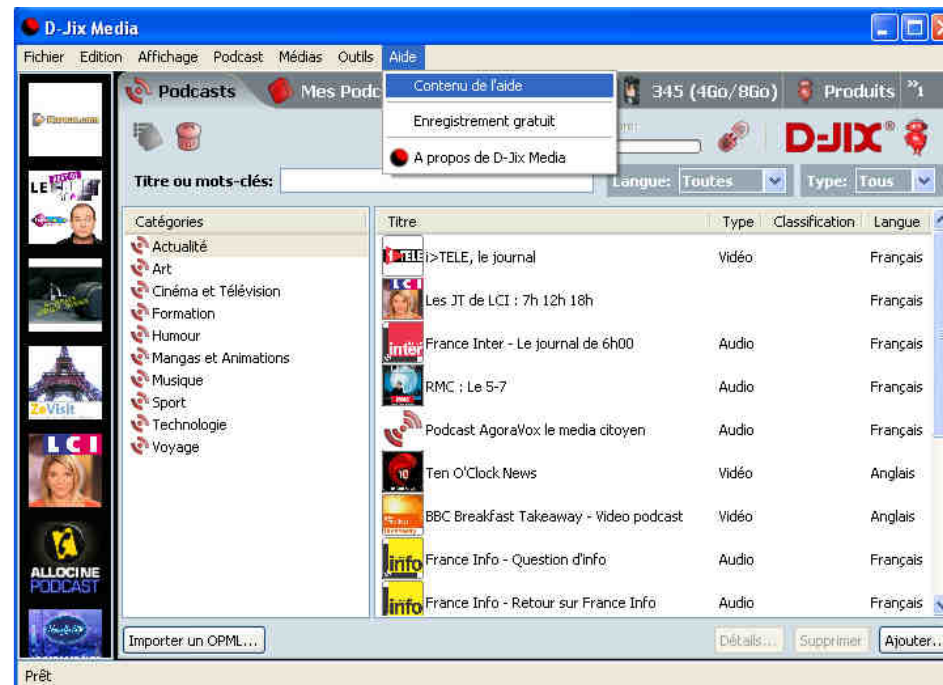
D-Jix Media

Fichier Edition Affichage Podcast Médias Outils Aide

Contenu de l'aide
Enregistrement gratuit
A propos de D-Jix Media

Podcasts Mes Podc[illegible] 345 (4Go/8Go) Produits »1

D-JIX®

Titre ou mots-clés: Langue: Toutes Type: Tous

Catégories
Actualité
Art
Cinéma et Télévision
Formation
Humour
Mangas et Animations
Musique
Sport
Technologie
Voyage

| Titre | Type | Classification | Langue |
|---|---|---|---|
| i>TELE, le journal | Vidéo | | Français |
| Les JT de LCI : 7h 12h 18h | | | Français |
| France Inter - Le journal de 6h00 | Audio | | Français |
| RMC : Le 5-7 | Audio | | Français |
| Podcast AgoraVox le media citoyen | Audio | | Français |
| Ten O'Clock News | Vidéo | | Anglais |
| BBC Breakfast Takeaway - Video podcast | Vidéo | | Anglais |
| France Info - Question d'info | Audio | | Français |
| France Info - Retour sur France Info | Audio | | Français |

Importer un OPML... Détails... Supprimer Ajouter...

Prêt

LCI
ZeVisit
ALLOCINE PODCAST